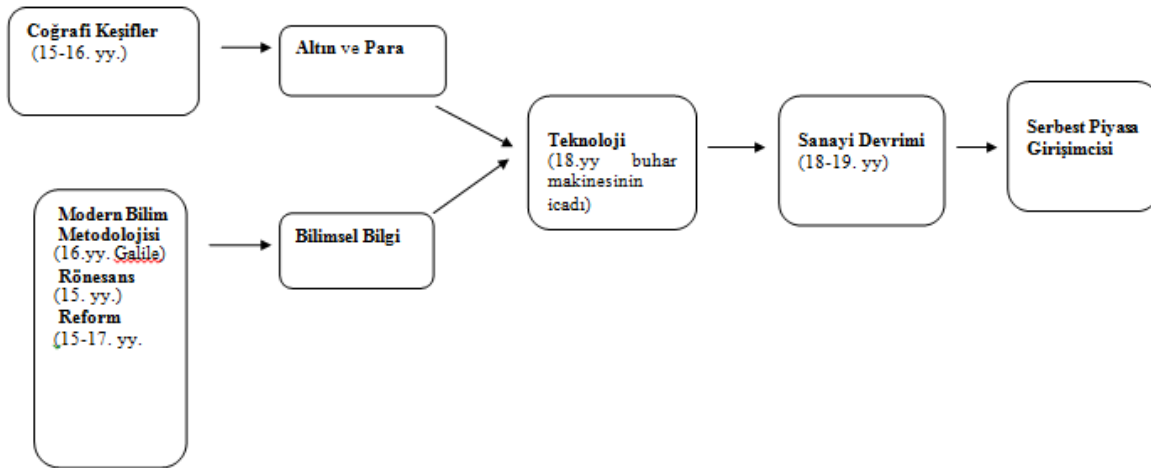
Coğrafi Keşifler
(15-16. yy.)

Altın ve Para

Modern Bilim Metodolojisi
(16.yy. Galile)
Rönesans
(15. yy.)
Reform
(15-17. yy.

Bilimsel Bilgi

Teknoloji
(18.yy buhar makinesinin icadı)

Sanayi Devrimi
(18-19. yy)

Serbest Piyasa Girişimcisi